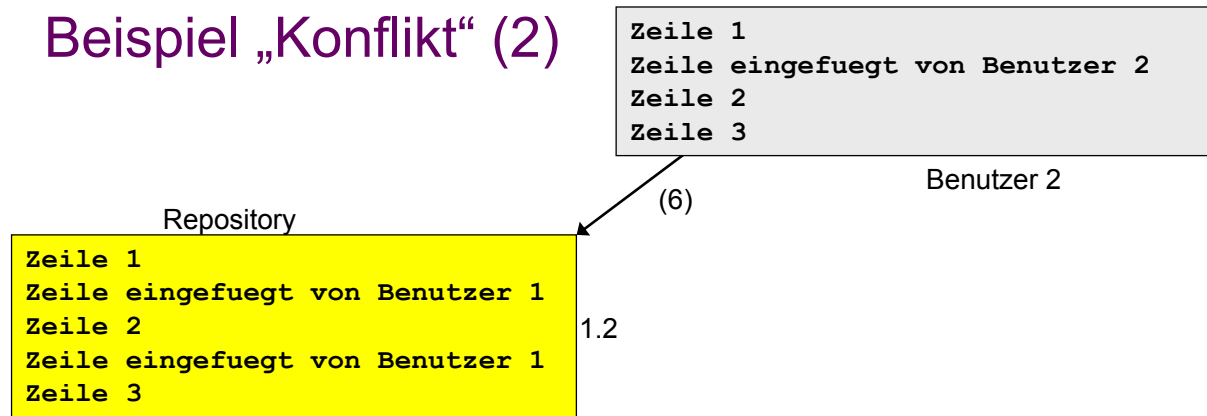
Beispiel „Konflikt“ (2)

Zeile 1
Zeile eingefuegt von Benutzer 2
Zeile 2
Zeile 3

Benutzer 2

(6)

Repository

Zeile 1
Zeile eingefuegt von Benutzer 1
Zeile 2
Zeile eingefuegt von Benutzer 1
Zeile 3

1.2